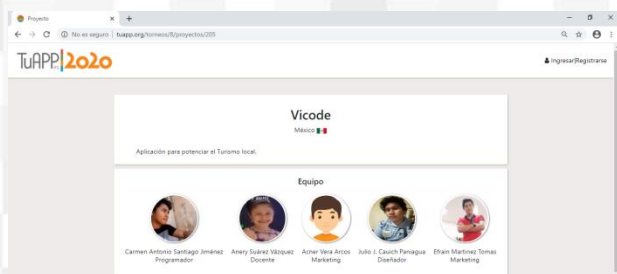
Proyecto
No es seguro | tuapp.org/torneos/8/proyectos/205

TuAPP 2020

Ingresar|Registrarse

Vicode

México

Aplicación para potenciar el Turismo local.

Equipo

Carmen Antonio Santiago Jiménez
Programador

Anery Suárez Vázquez
Docente

Acner Vera Arcos
Marketing

Julio J. Cauich Paniagua
Diseñador

Efrain Martínez Tomas
Marketing